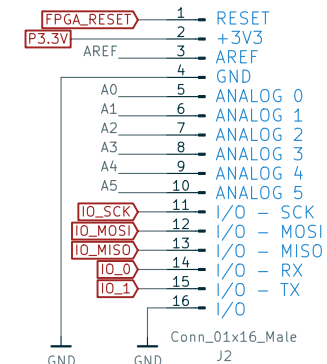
FPGA_RESET 1 RESET
P3.3V 2 +3V3
AREF 3 AREF
4 GND
A0 5 ANALOG 0
A1 6 ANALOG 1
A2 7 ANALOG 2
A3 8 ANALOG 3
A4 9 ANALOG 4
A5 10 ANALOG 5
IO_SCK 11 I/O – SCK
IO_MOSI 12 I/O – MOSI
IO_MISO 13 I/O – MISO
IO_0 14 I/O – RX
IO_1 15 I/O – TX
16 I/O
Conn_01x16_Male
J2
GND GND